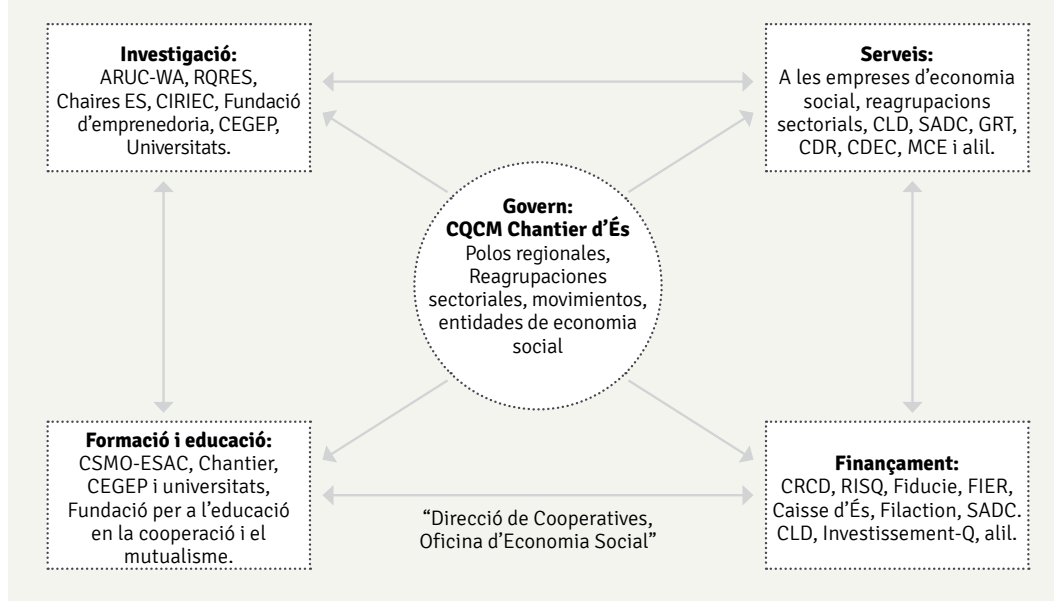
**Investigació:**
ARUC-WA, RQRES, Chaires ES, CIRIEC, Fundació d'emprenedoria, CEGEP, Universitats.

**Serveis:**
A les empreses d'economia social, reagrupacions sectorials, CLD, SADC, GRT, CDR, CDEC, MCE i alil.

**Govern:**
**CQCM Chantier d'És**
Polos regionales, Reagrupaciones sectoriales, movimientos, entidades de economia social

**Formació i educació:**
CSMO-ESAC, Chantier, CEGEP i universitats, Fundació per a l'educació en la cooperació i el mutualisme.

**Finançament:**
CRCD, RISQ, Fiducie, FIER, Caisse d'És, Filaction, SADC. CLD, Investissement-Q, alil.

"Direcció de Cooperatives, Oficina d'Economia Social"